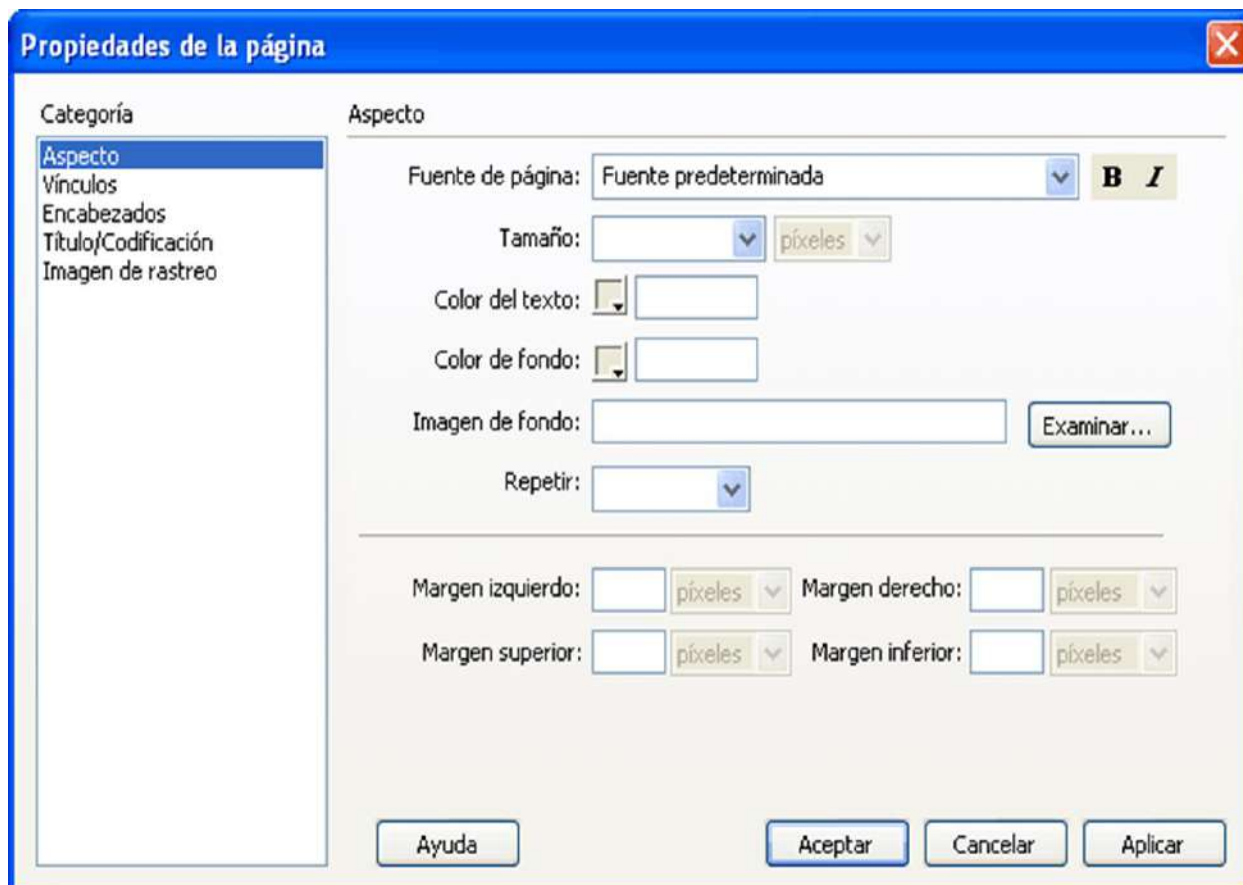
Propiedades de la página

Categoría
Aspecto
Vínculos
Encabezados
Título/Codificación
Imagen de rastreo

Aspecto

Fuente de página: Fuente predeterminada
B I

Tamaño: píxeles

Color del texto:

Color de fondo:

Imagen de fondo: Examinar...

Repetir:

Margen izquierdo: píxeles Margen derecho: píxeles

Margen superior: píxeles Margen inferior: píxeles

Ayuda Aceptar Cancelar Aplicar